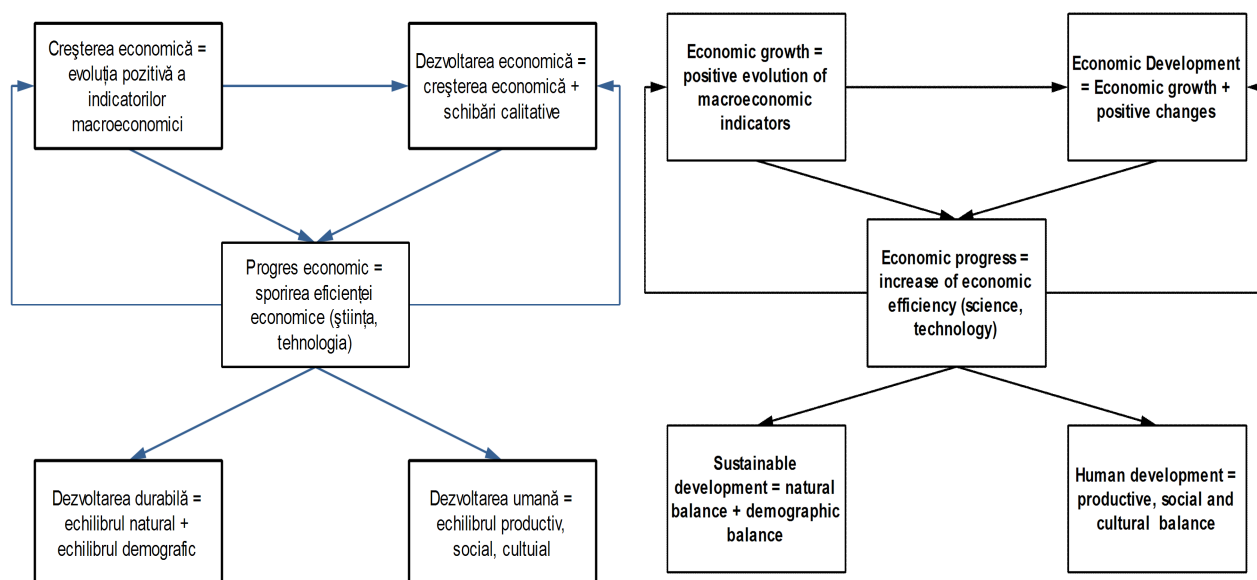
Creşterea economică = evoluția pozitivă a indicatorilor macroeconomici

Dezvoltarea economică = creşterea economică + schibări calitative

Progres economic = sporirea eficienței economice (ştiința, tehnologia)

Dezvoltarea durabilă = echilibrul natural + echilibrul demografic

Dezvoltarea umană = echilibrul productiv, social, cultuial

Economic growth = positive evolution of macroeconomic indicators

Economic Development = Economic growth + positive changes

Economic progress = increase of economic efficiency (science, technology)

Sustainable development = natural balance + demographic balance

Human development = productive, social and cultural balance